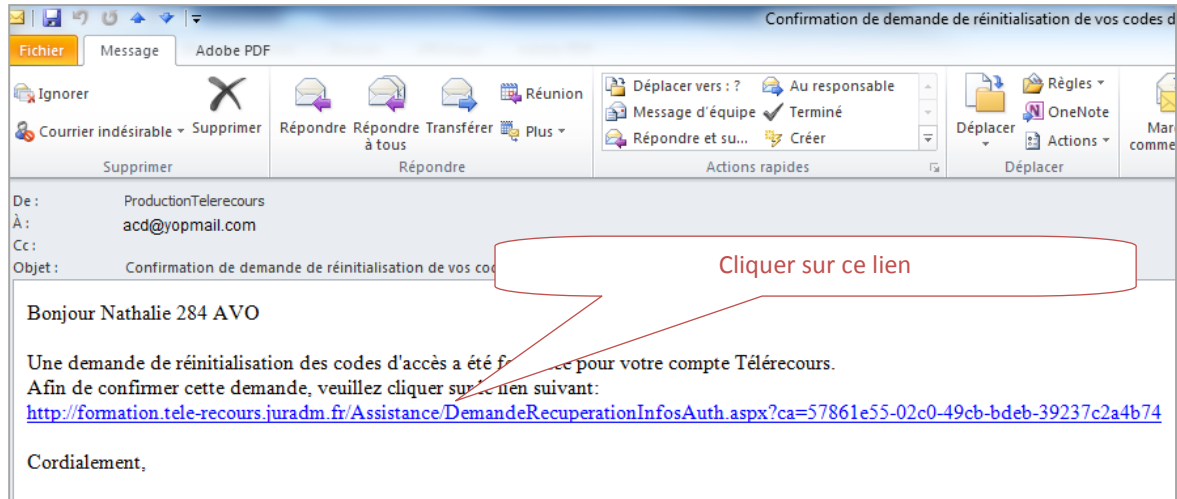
Confirmation de demande de réinitialisation de vos codes d

Fichier
Message
Adobe PDF

Ignorer
Courrier indésirable
Supprimer
Supprimer

Répondre
Répondre à tous
Transférer
Réunion
Plus
Répondre

Déplacer vers : ?
Message d'équipe
Répondre et su...
Au responsable
Terminé
Créer
Actions rapides

Déplacer
Règles
OneNote
Actions
Déplacer

Mar
comme

De :
ProductionTelerecours
À :
acd@yopmail.com
Cc :
Objet :
Confirmation de demande de réinitialisation de vos cod

Cliquer sur ce lien

Bonjour Nathalie 284 AVO

Une demande de réinitialisation des codes d'accès a été fo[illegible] pour votre compte Télérecours.
Afin de confirmer cette demande, veuillez cliquer sur le lien suivant:
http://formation.tele-recours.juradm.fr/Assistance/DemandeRecuperationInfosAuth.aspx?ca=57861e55-02c0-49cb-bdeb-39237c2a4b74

Cordialement,